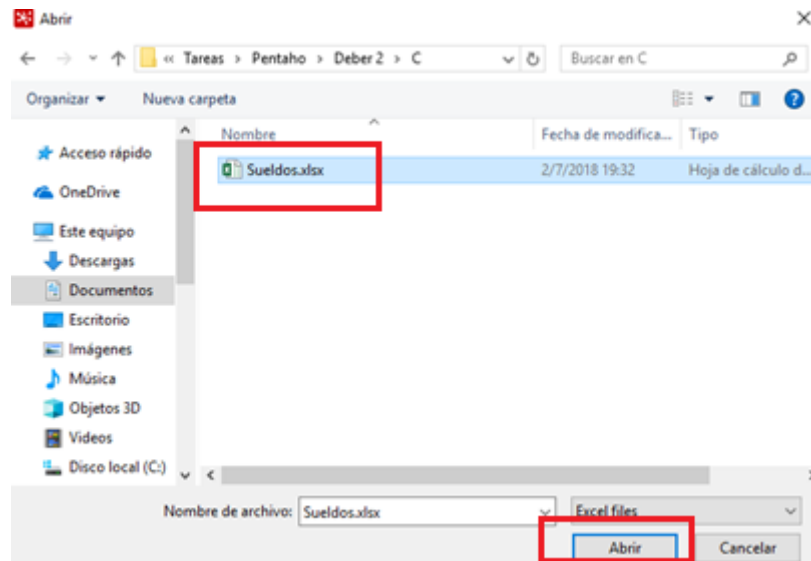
Abrir

« Tareas > Pentaho > Deber 2 > C

Buscar en C

Organizar ▾ Nueva carpeta

Acceso rápido
OneDrive
Este equipo
Descargas
Documentos
Escritorio
Imágenes
Música
Objetos 3D
Videos
Disco local (C:)

| Nombre | Fecha de modifica... | Tipo |
|---|---|---|
| Sueldos.xlsx | 2/7/2018 19:32 | Hoja de cálculo d... |

Nombre de archivo: Sueldos.xlsx
Excel files

Abrir
Cancelar